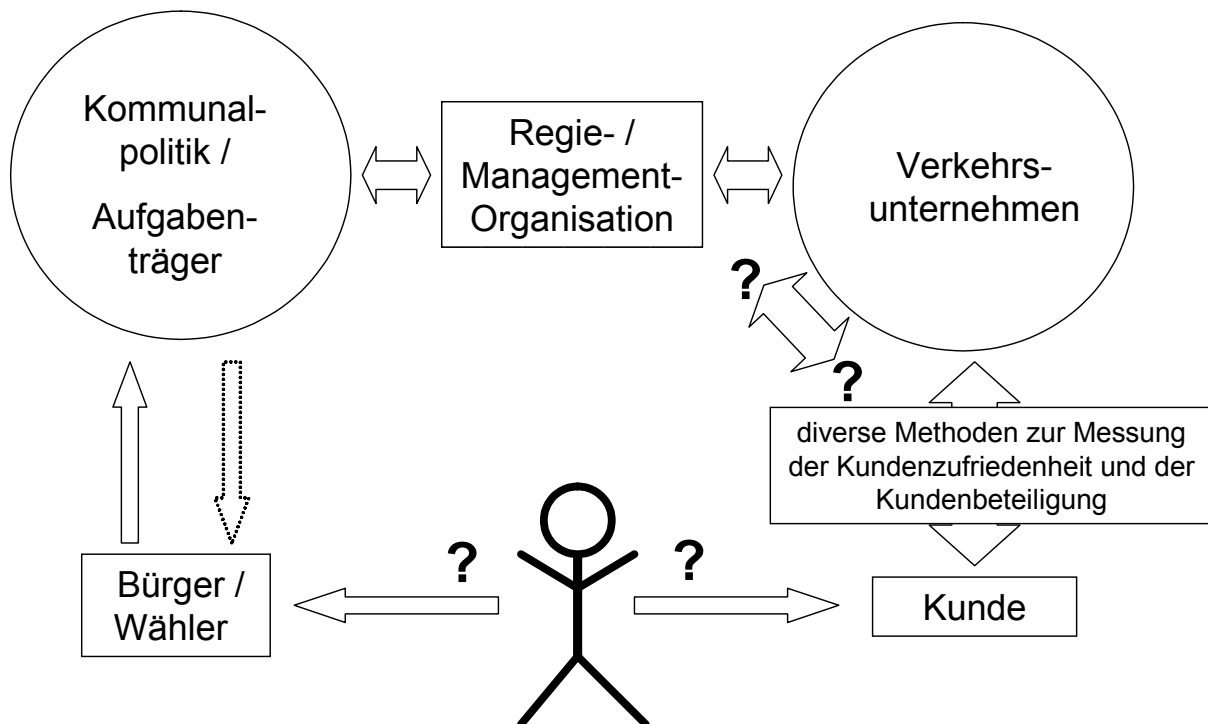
Kommunalpolitik / Aufgabenträger

Regie- / Management-Organisation

Verkehrsunternehmen

?

?

diverse Methoden zur Messung der Kundenzufriedenheit und der Kundenbeteiligung

Bürger / Wähler

?

?

Kunde